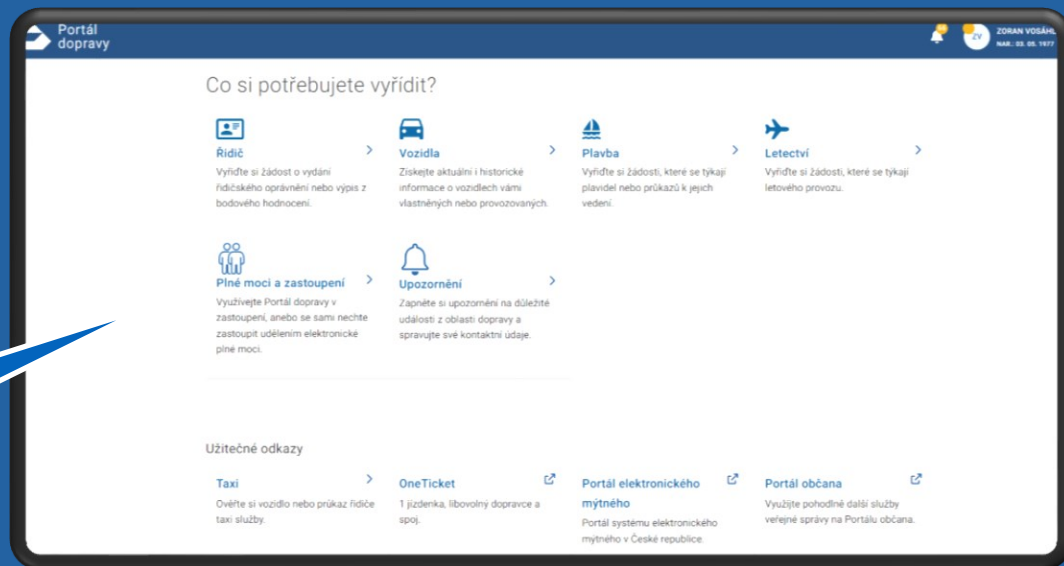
Portál dopravy

ZV ZORAN VOSÁHL NAR.: 03. 05. 1977

Co si potřebujete vyřídit?

Řidič
Vyřiďte si žádost o vydání řidičského oprávnění nebo výpis z bodového hodnocení.

Vozidla
Získejte aktuální i historické informace o vozidlech vámi vlastněných nebo provozovaných.

Plavba
Vyřiďte si žádosti, které se týkají plavidel nebo průkazů k jejich vedení.

Letectví
Vyřiďte si žádosti, které se týkají letového provozu.

Plné moci a zastoupení
Využívejte Portál dopravy v zastoupení, anebo se sami nechte zastoupit udělením elektronické plné moci.

Upozornění
Zapněte si upozornění na důležité události z oblasti dopravy a spravujte své kontaktní údaje.

Užitečné odkazy

Taxi
Ověřte si vozidlo nebo průkaz řidiče taxi služby.

OneTicket
1 jízdenka, libovolný dopravce a spoj.

Portál elektronického mýtného
Portál systému elektronického mýtného v České republice.

Portál občana
Využijte pohodlně další služby veřejné správy na Portálu občana.